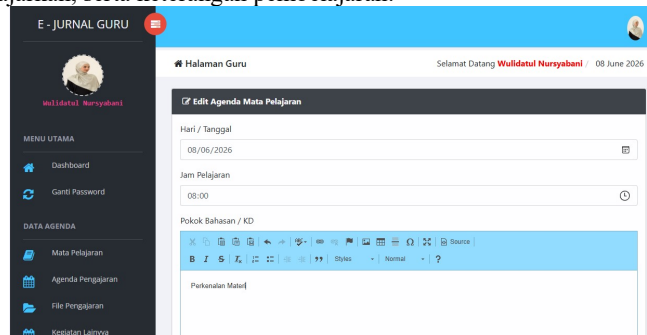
ajaran, serta kelengkapan pembelajaran.

E - JURNAL GURU

Wulidatul Nursyabani

MENU UTAMA

Dashboard

Ganti Password

DATA AGENDA

Mata Pelajaran

Agenda Pengajaran

File Pengajaran

Kegiatan Lainnya

Halaman Guru

Selamat Datang Wulidatul Nursyabani / 08 June 2026

Edit Agenda Mata Pelajaran

Hari / Tanggal

08/06/2026

Jam Pelajaran

08:00

Pokok Bahasan / KD

Source

B I S $I_x$ 99 Styles Normal ?

Perkenalan Materi